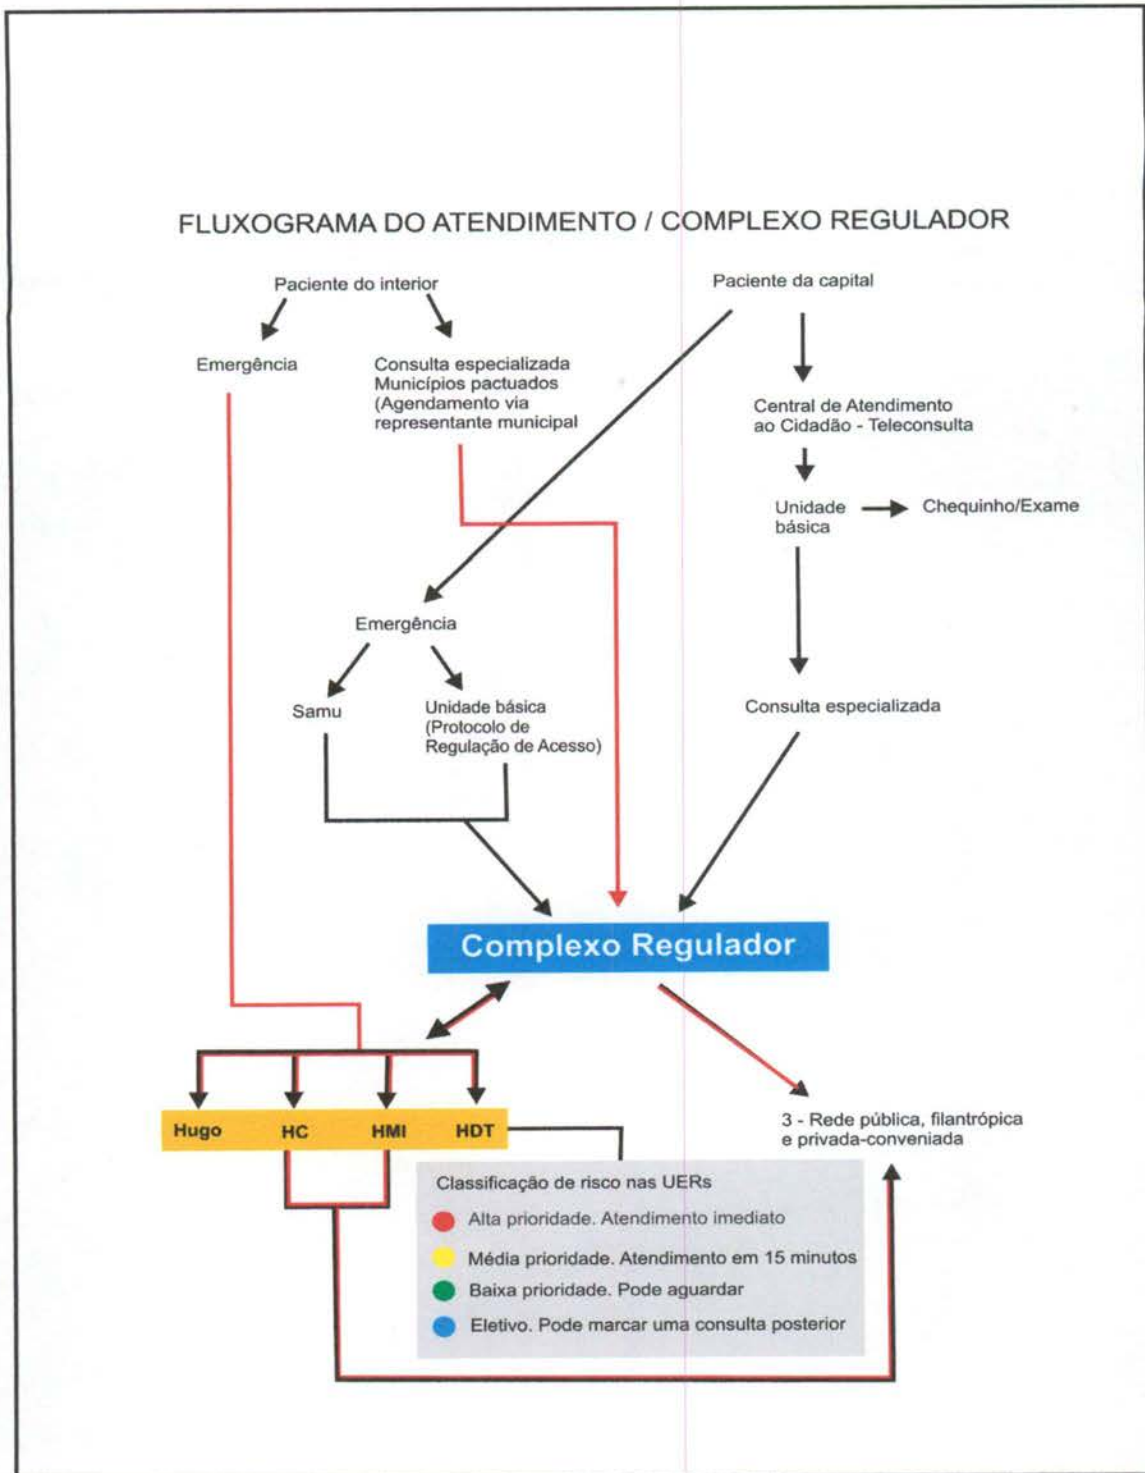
FLUXOGRAMA DO ATENDIMENTO / COMPLEXO REGULADOR

Paciente do interior

Emergência

Consulta especializada
Municípios pactuados
(Agendamento via
representante municipal

Paciente da capital

Central de Atendimento
ao Cidadão - Teleconsulta

Unidade
básica

Chequinho/Exame

Emergência

Samu

Unidade básica
(Protocolo de
Regulação de Acesso)

Consulta especializada

Complexo Regulador

Hugo HC HMI HDT

3 - Rede pública, filantrópica
e privada-conveniada

Classificação de risco nas UERs

Alta prioridade. Atendimento imediato

Média prioridade. Atendimento em 15 minutos

Baixa prioridade. Pode aguardar

Eletivo. Pode marcar uma consulta posterior